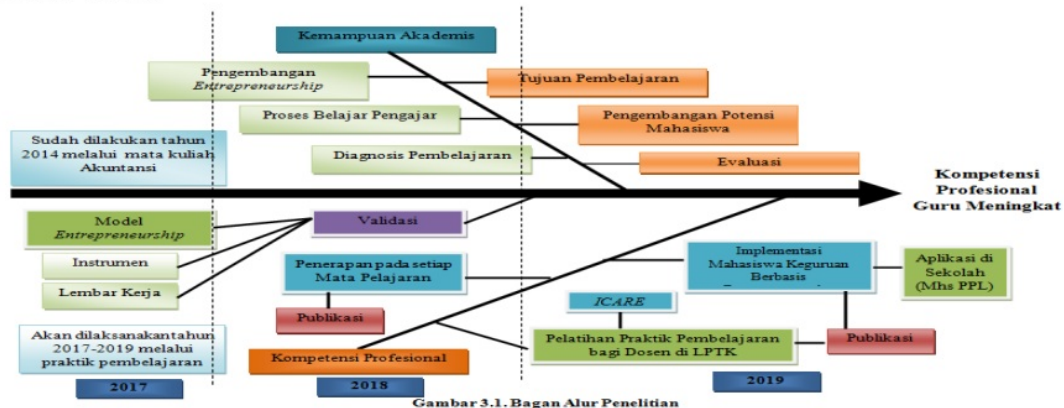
Kemampuan Akademis

Pengembangan *Entrepreneurship*

Tujuan Pembelajaran

Proses Belajar Pengajar

Pengembangan Potensi Mahasiswa

Sudah dilakukan tahun 2014 melalui mata kuliah Akuntansi

Diagnosis Pembelajaran

Evaluasi

Kompetensi Profesional Guru Meningkat

Model *Entrepreneurship*

Validasi

Instrumen

Lembar Kerja

Penerapan pada setiap Mata Pelajaran

Implementasi Mahasiswa Keguruan Berbasis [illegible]

Aplikasi di Sekolah (Mhs PPL)

Publikasi

*ICARE*

Akan dilaksanakantahun 2017-2019 melalui praktik pembelajaran

Pelatihan Praktik Pembelajaran bagi Dosen di LPTK

Publikasi

Kompetensi Profesional

2017

2018

2019

Gambar 3.1. Bagan Alur Penelitian